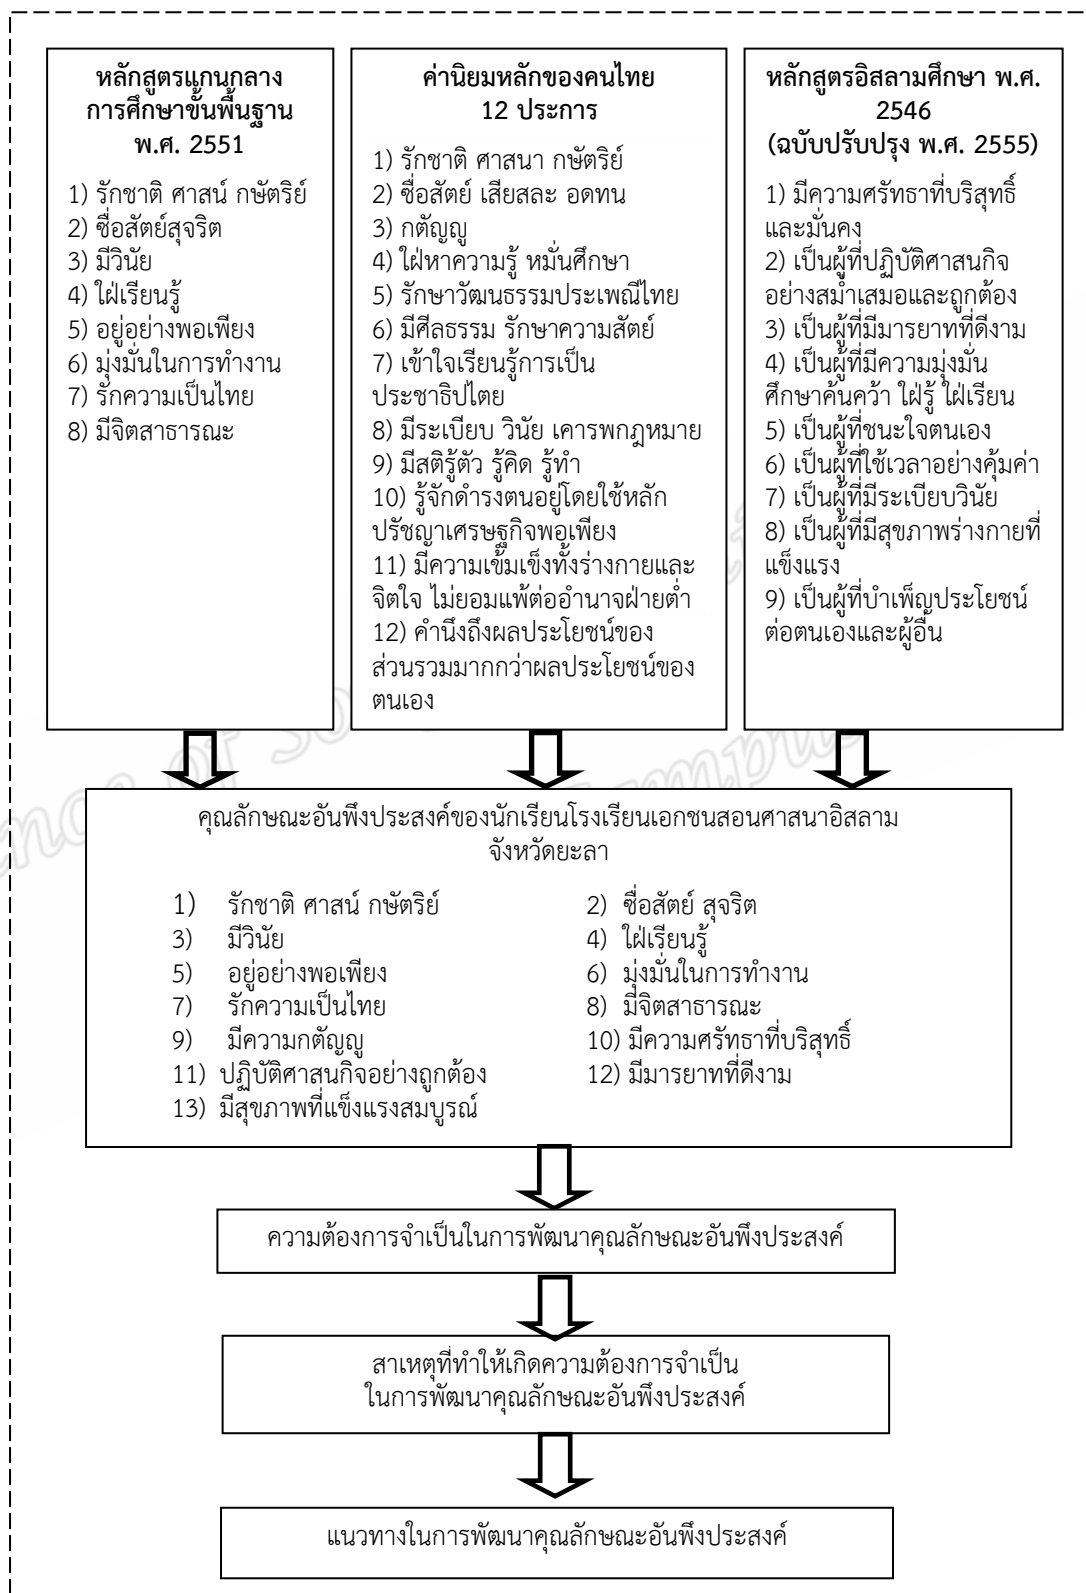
หลักสูตรแกนกลางการศึกษาขั้นพื้นฐาน พ.ศ. 2551

1) รักชาติ ศาสน์ กษัตริย์
2) ซื่อสัตย์สุจริต
3) มีวินัย
4) ใฝ่เรียนรู้
5) อยู่อย่างพอเพียง
6) มุ่งมั่นในการทำงาน
7) รักความเป็นไทย
8) มีจิตสาธารณะ

ค่านิยมหลักของคนไทย 12 ประการ

1) รักชาติ ศาสนา กษัตริย์
2) ซื่อสัตย์ เสียสละ อดทน
3) กตัญญู
4) ใฝ่หาความรู้ หมั่นศึกษา
5) รักษาวัฒนธรรมประเพณีไทย
6) มีศีลธรรม รักษาความสัตย์
7) เข้าใจเรียนรู้การเป็นประชาธิปไตย
8) มีระเบียบ วินัย เคารพกฎหมาย
9) มีสติรู้ตัว รู้คิด รู้ทำ
10) รู้จักดำรงตนอยู่โดยใช้หลักปรัชญาเศรษฐกิจพอเพียง
11) มีความเข้มเข็งทั้งร่างกายและจิตใจ ไม่ยอมแพ้ต่ออำนาจฝ่ายต่ำ
12) คำนึงถึงผลประโยชน์ของส่วนรวมมากกว่าผลประโยชน์ของตนเอง

หลักสูตรอิสลามศึกษา พ.ศ. 2546 (ฉบับปรับปรุง พ.ศ. 2555)

1) มีความศรัทธาที่บริสุทธิ์และมั่นคง
2) เป็นผู้ที่ปฏิบัติศาสนกิจอย่างสม่ำเสมอและถูกต้อง
3) เป็นผู้ที่มีมารยาทที่ดีงาม
4) เป็นผู้ที่มีความมุ่งมั่นศึกษาค้นคว้า ใฝ่รู้ ใฝ่เรียน
5) เป็นผู้ที่ชนะใจตนเอง
6) เป็นผู้ที่ใช้เวลาอย่างคุ้มค่า
7) เป็นผู้ที่มีระเบียบวินัย
8) เป็นผู้ที่มีสุขภาพร่างกายที่แข็งแรง
9) เป็นผู้ที่บำเพ็ญประโยชน์ต่อตนเองและผู้อื่น

คุณลักษณะอันพึงประสงค์ของนักเรียนโรงเรียนเอกชนสอนศาสนาอิสลาม จังหวัดยะลา

1) รักชาติ ศาสน์ กษัตริย์
2) ซื่อสัตย์ สุจริต
3) มีวินัย
4) ใฝ่เรียนรู้
5) อยู่อย่างพอเพียง
6) มุ่งมั่นในการทำงาน
7) รักความเป็นไทย
8) มีจิตสาธารณะ
9) มีความกตัญญู
10) มีความศรัทธาที่บริสุทธิ์
11) ปฏิบัติศาสนกิจอย่างถูกต้อง
12) มีมารยาทที่ดีงาม
13) มีสุขภาพที่แข็งแรงสมบูรณ์

ความต้องการจำเป็นในการพัฒนาคุณลักษณะอันพึงประสงค์

สาเหตุที่ทำให้เกิดความต้องการจำเป็นในการพัฒนาคุณลักษณะอันพึงประสงค์

แนวทางในการพัฒนาคุณลักษณะอันพึงประสงค์